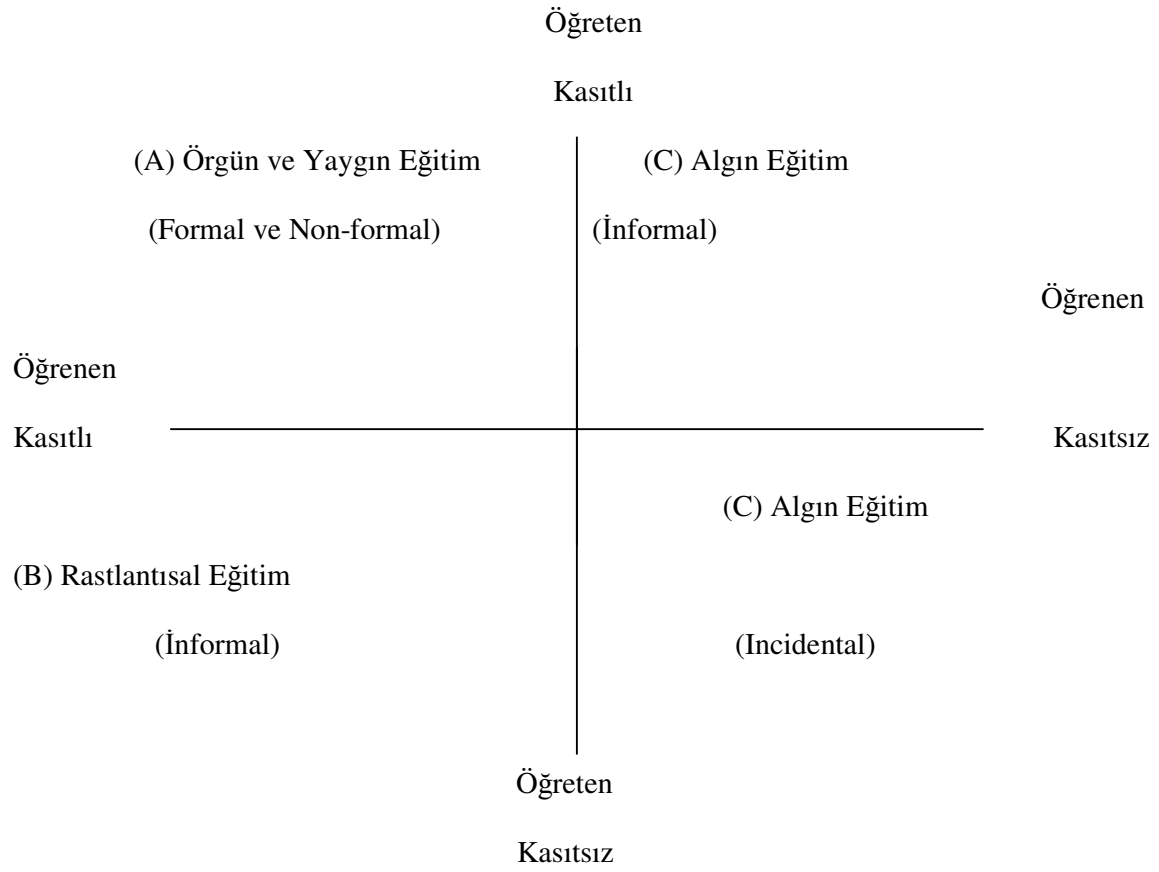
Öğreten

Kasıtlı

(A) Örgün ve Yaygın Eğitim

(Formal ve Non-formal)

(C) Algın Eğitim

(İnformal)

Öğrenen

Öğrenen

Kasıtlı

Kasıtsız

(C) Algın Eğitim

(B) Rastlantısal Eğitim

(İnformal)

(Incidental)

Öğreten

Kasıtsız